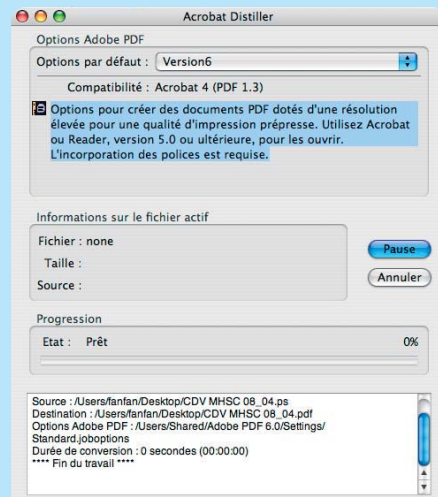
Acrobat Distiller

Options Adobe PDF

Options par défaut : Version6

Compatibilité : Acrobat 4 (PDF 1.3)

Options pour créer des documents PDF dotés d'une résolution élevée pour une qualité d'impression prépresse. Utilisez Acrobat ou Reader, version 5.0 ou ultérieure, pour les ouvrir. L'incorporation des polices est requise.

Informations sur le fichier actif

Fichier : none

Taille :

Source :

Pause

Annuler

Progression

Etat : Prêt

0%

Source : /Users/fanfan/Desktop/CDV MHSC 08_04.ps
Destination : /Users/fanfan/Desktop/CDV MHSC 08_04.pdf
Options Adobe PDF : /Users/Shared/Adobe PDF 6.0/Settings/Standard.joboptions
Durée de conversion : 0 secondes (00:00:00)
**** Fin du travail ****